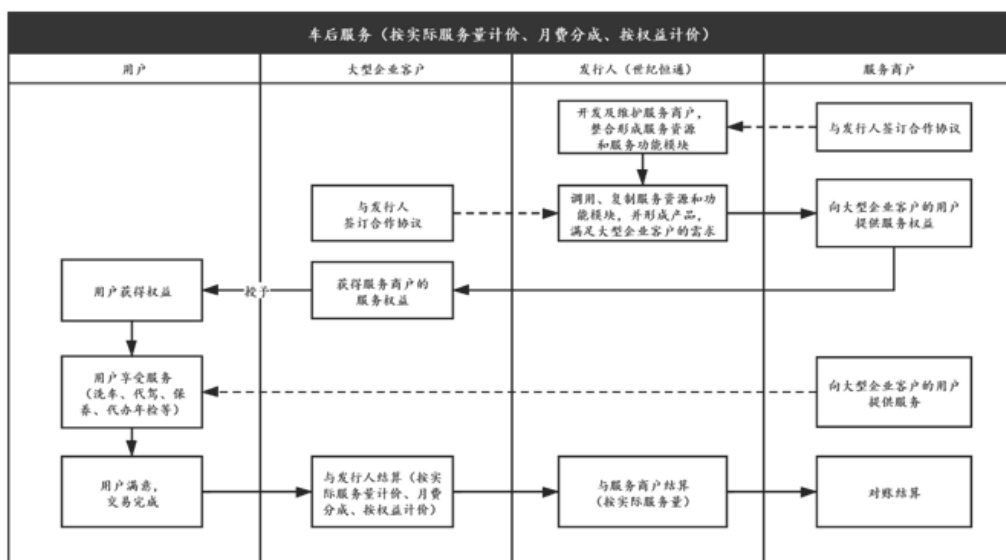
车后服务（按实际服务量计价、月费分成、按权益计价）

| 用户 | 大型企业客户 | 发行人（世纪恒通） | 服务商户 |
|---|---|---|---|

开发及维护服务商户，整合形成服务资源和服务功能模块

与发行人签订合作协议

与发行人签订合作协议

调用、复制服务资源和功能模块，并形成产品，满足大型企业客户的需求

向大型企业客户的用户提供服务权益

用户获得权益

授予

获得服务商户的服务权益

用户享受服务（洗车、代驾、保养、代办年检等）

向大型企业客户的用户提供服务

用户满意，交易完成

与发行人结算（按实际服务量计价、月费分成、按权益计价）

与服务商户结算（按实际服务量）

对账结算